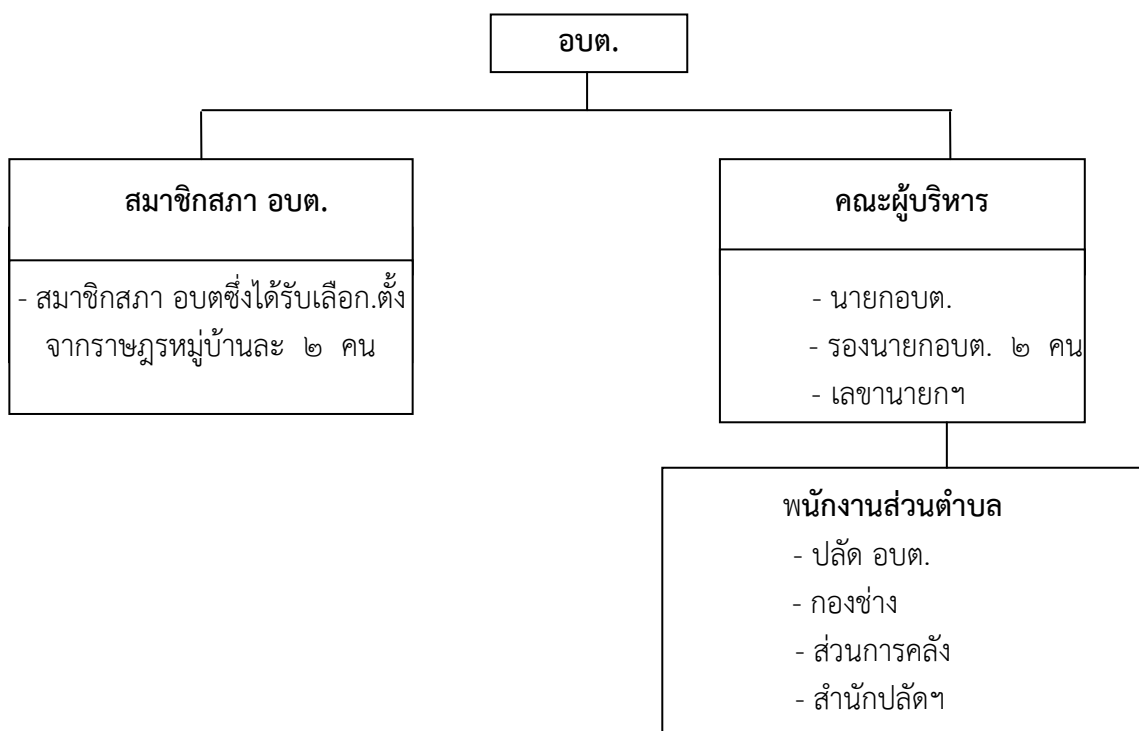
อบต.

สมาชิกสภา อบต.

- สมาชิกสภา อบตซึ่งได้รับเลือก.ตั้ง จากราษฎรหมู่บ้านละ ๒ คน

คณะผู้บริหาร

- นายกอบต.
- รองนายกอบต. ๒ คน
- เลขานายกฯ

พนักงานส่วนตำบล
- ปลัด อบต.
- กองช่าง
- ส่วนการคลัง
- สำนักปลัดฯ